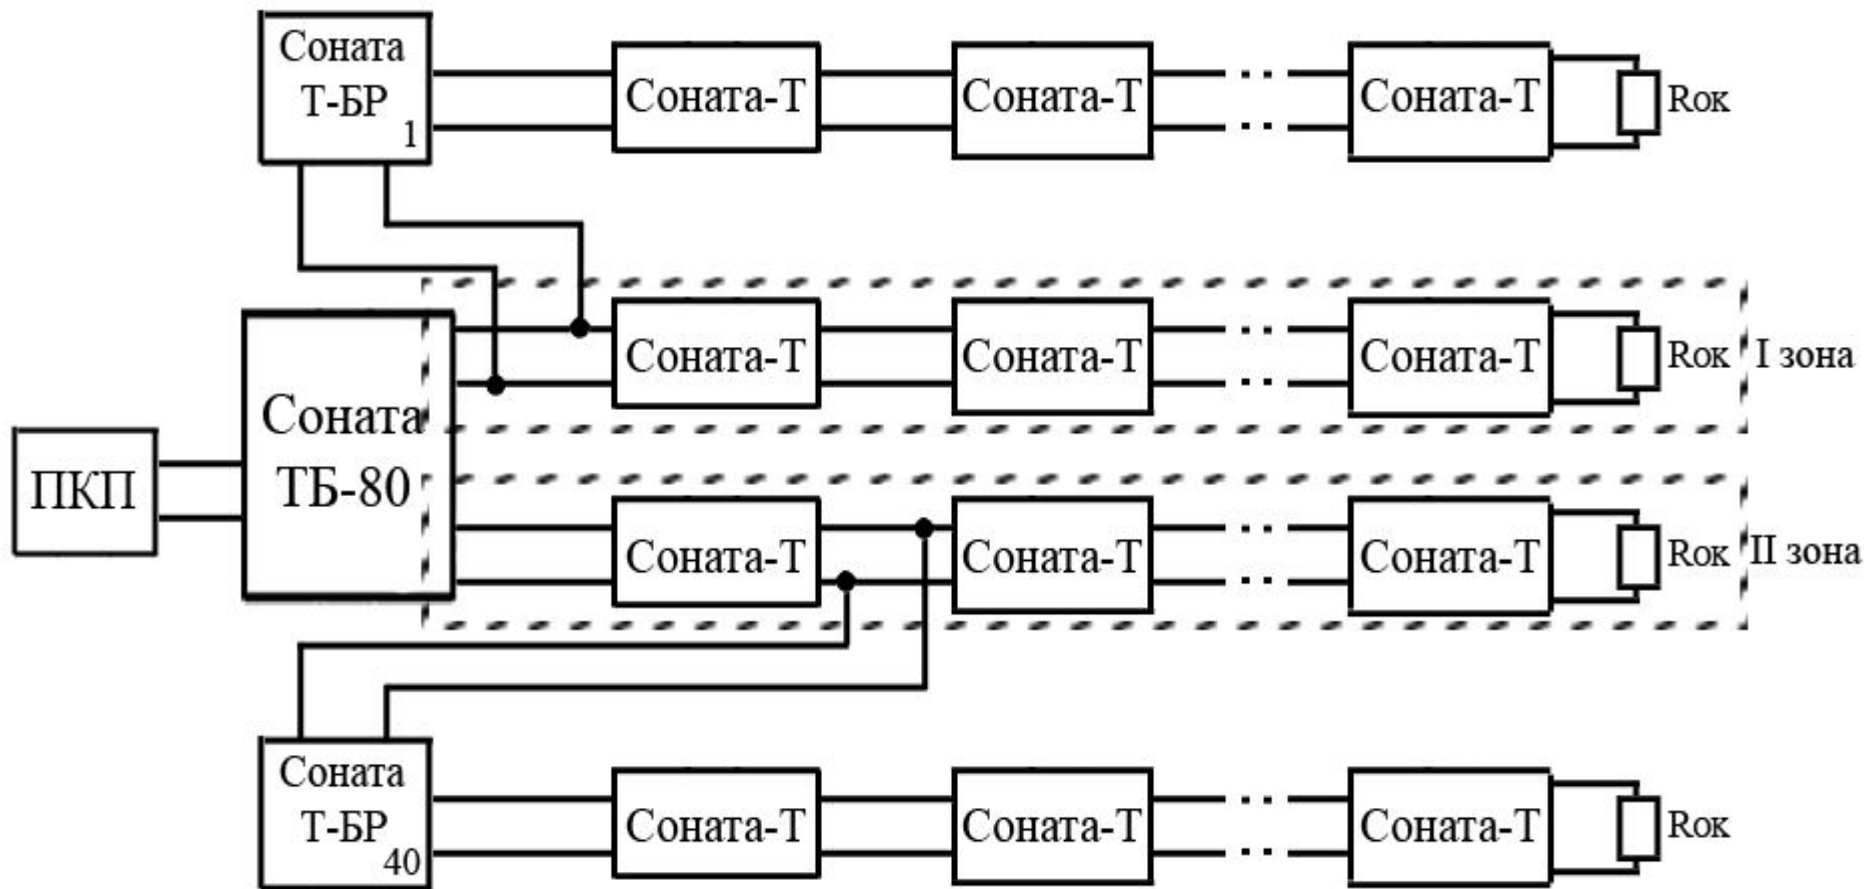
Соната Т-БР 1

Соната-Т

Соната-Т

Соната-Т

Rок

Соната ТБ-80

Соната-Т

Соната-Т

Соната-Т

Rок

I зона

ПКП

Соната-Т

Соната-Т

Соната-Т

Rок

II зона

Соната Т-БР 40

Соната-Т

Соната-Т

Соната-Т

Rок